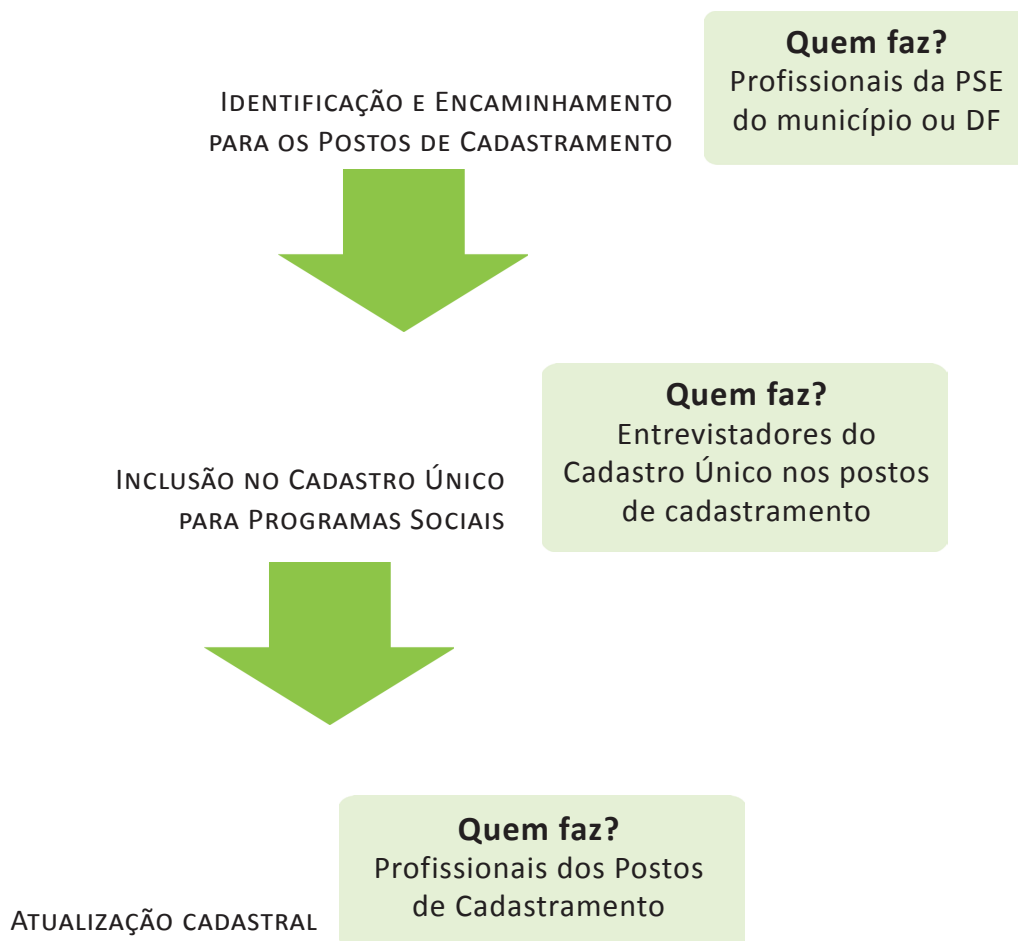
Quem faz?
Profissionais da PSE do município ou DF

Identificação e Encaminhamento para os Postos de Cadastramento

Quem faz?
Entrevistadores do Cadastro Único nos postos de cadastramento

Inclusão no Cadastro Único para Programas Sociais

Quem faz?
Profissionais dos Postos de Cadastramento

Atualização cadastral